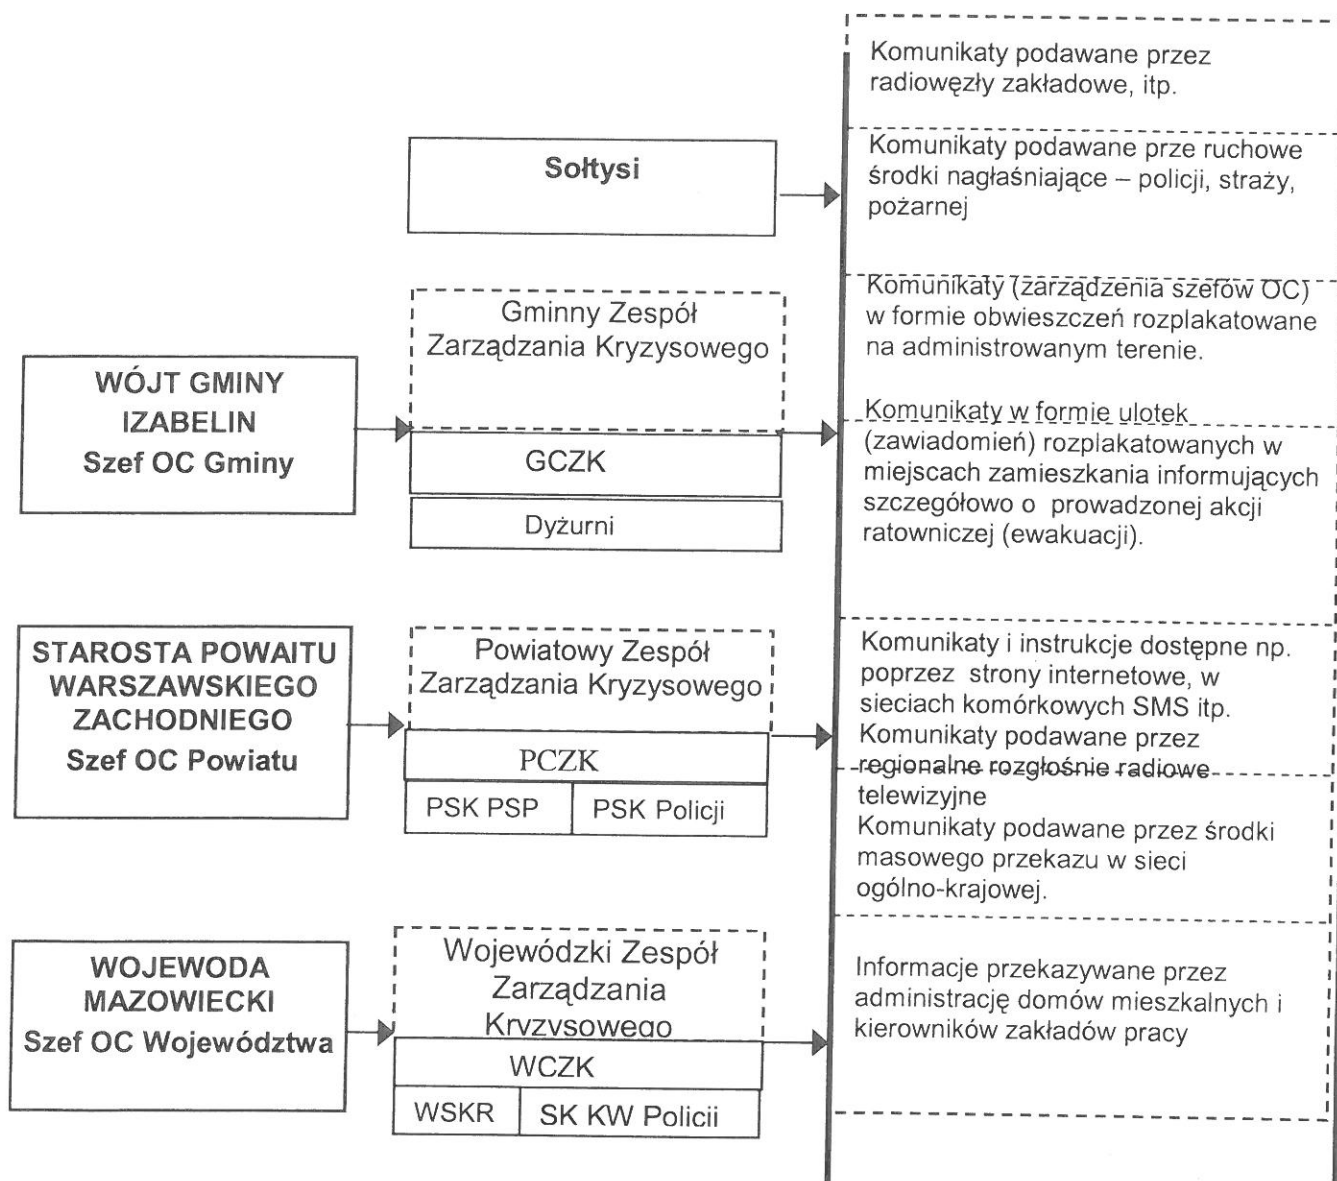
Sołtysi

Gminny Zespół Zarządzania Kryzysowego

WÓJT GMINY IZABELIN Szef OC Gminy

GCZK

Dyżurni

STAROSTA POWAITU WARSZAWSKIEGO ZACHODNIEGO Szef OC Powiatu

Powiatowy Zespół Zarządzania Kryzysowego

PCZK

| PSK PSP | PSK Policji |
|---|---|

WOJEWODA MAZOWIECKI Szef OC Województwa

Wojewódzki Zespół Zarządzania Kryzysowego

WCZK

| WSKR | SK KW Policii |
|---|---|

Komunikaty podawane przez radiowęzły zakładowe, itp.

Komunikaty podawane prze ruchowe środki nagłaśniające – policji, straży, pożarnej

Komunikaty (zarządzenia szefów OC) w formie obwieszczeń rozplakatowane na administrowanym terenie.

Komunikaty w formie ulotek (zawiadomień) rozplakatowanych w miejscach zamieszkania informujących szczegółowo o prowadzonej akcji ratowniczej (ewakuacji).

Komunikaty i instrukcje dostępne np. poprzez strony internetowe, w sieciach komórkowych SMS itp.
Komunikaty podawane przez regionalne rozgłośnie radiowe telewizyjne
Komunikaty podawane przez środki masowego przekazu w sieci ogólno-krajowej.

Informacje przekazywane przez administrację domów mieszkalnych i kierowników zakładów pracy